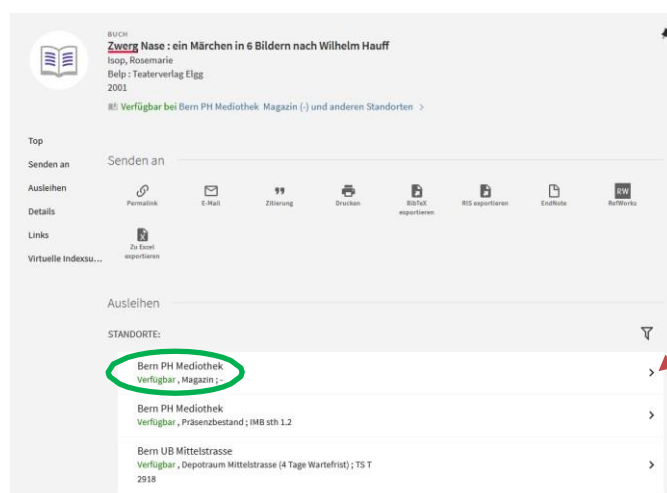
BUCH
Zwerg Nase : ein Märchen in 6 Bildern nach Wilhelm Hauff
Isop, Rosemarie
Belp : Teaterverlag Elgg
2001
Verfügbar bei Bern PH Mediothek Magazin (-) und anderen Standorten >

Top
Senden an
Ausleihen
Details
Links
Virtuelle Indexsu...

Senden an

Permalink
E-Mail
Zitierung
Drucken
BibTeX exportieren
RIS exportieren
EndNote
RefWorks
Zu Excel exportieren

Ausleihen

STANDORTE:

Bern PH Mediothek
Verfügbar , Magazin ; -

Bern PH Mediothek
Verfügbar , Präsenzbestand ; IMB sth 1.2

Bern UB Mittelstrasse
Verfügbar , Depotraum Mittelstrasse (4 Tage Wartefrist) ; TS T 2918